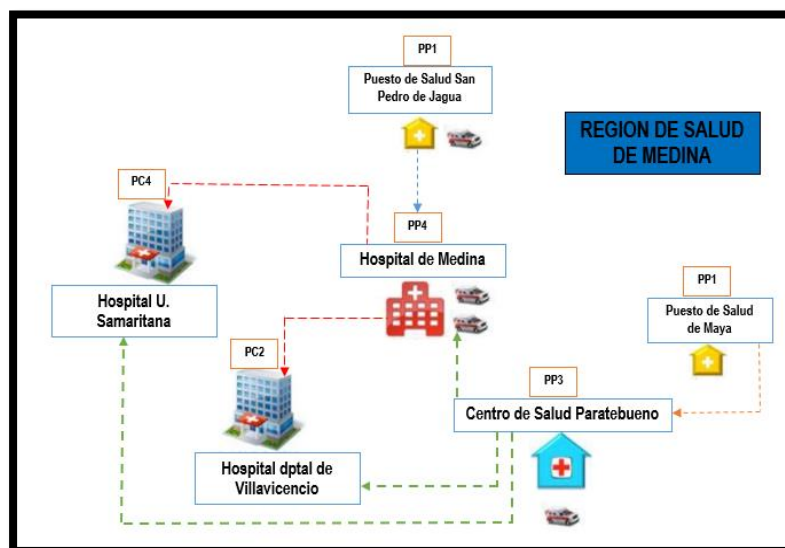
PP1
Puesto de Salud San Pedro de Jagua

REGION DE SALUD DE MEDINA

PC4

PP4
Hospital de Medina

Hospital U. Samaritana

PP1
Puesto de Salud de Maya

PC2

PP3
Centro de Salud Paratebueno

Hospital dptal de Villavicencio